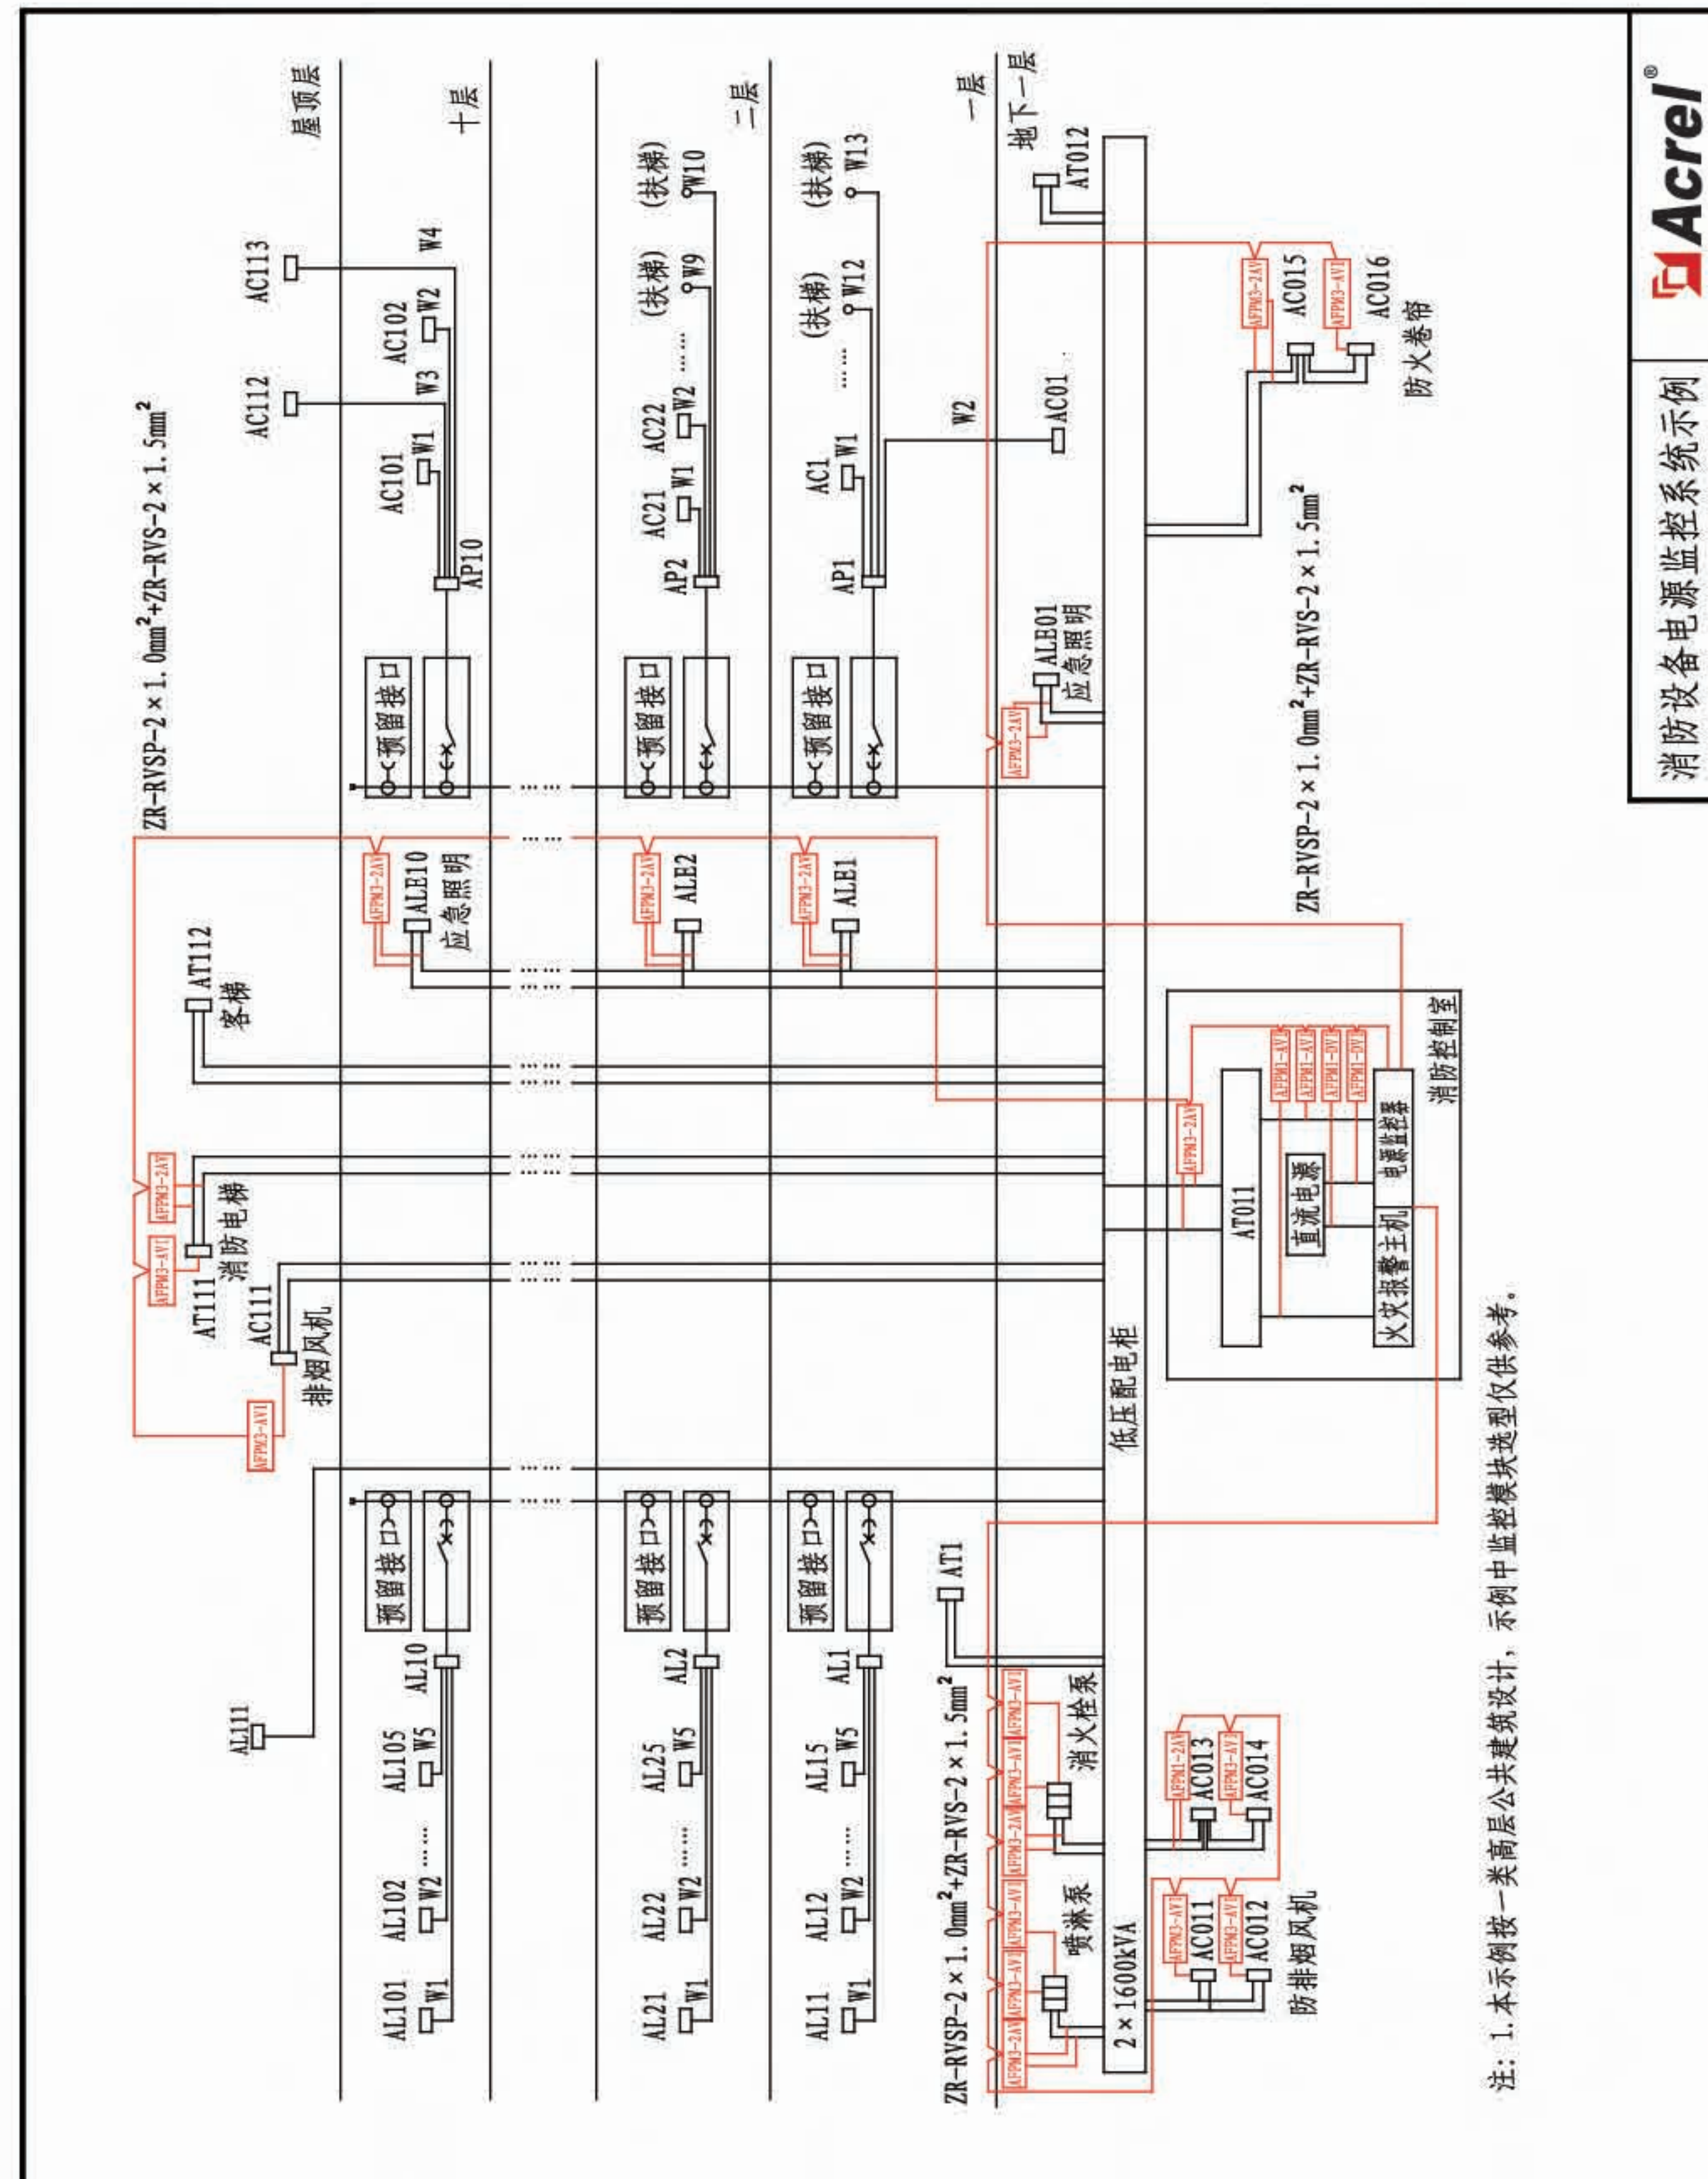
Acrel®

消防设备电源监控系统示例

屋顶层

十层

二层

一层

地下一层

ZR-RVSP-2×1.0mm²+ZR-RVS-2×1.5mm²

AC112 AC113

AC101 W1 W3 AC102 W2 W4

AP10

AC21 W1 AC22 W2 …… (扶梯) W9 (扶梯) W10

AP2

AC1 W1 …… (扶梯) W12 (扶梯) W13

AP1

W2 AC01

AT012

AFPM3-2AV AC015 AFPM3-AV AC016 防火卷帘

预留接口

ALE01 应急照明 AFPM3-2AV

ZR-RVSP-2×1.0mm²+ZR-RVS-2×1.5mm²

AFPM3-2AV ALE10 应急照明

AFPM3-2AV ALE2

AFPM3-2AV ALE1

AT112 客梯

消防控制室

AFPM3-AV AFPM3-AV AFPM3-DV AFPM3-DV

电源监控器

AFPM3-2AV

AT011

直流电源

火灾报警主机

AFPM3-2AV AFPM3-AV AT111 消防电梯

AC111 排烟风机

AFPM3-AV

低压配电柜

AL111

预留接口

AL101 W1 AL102 W2 …… AL105 W5 AL10

AL21 W1 AL22 W2 …… AL25 W5 AL2

AL11 W1 AL12 W2 …… AL15 W5 AL1

AT1

ZR-RVSP-2×1.0mm²+ZR-RVS-2×1.5mm²

AFPM3-2AV AFPM3-AV AFPM3-AV AFPM3-2AV AFPM3-AV AFPM3-AV

喷淋泵 消火栓泵

AFPM3-2AV AC013 AFPM3-AV AC014

AFPM3-AV AC011 AFPM3-AV AC012 防排烟风机

2×1600kVA

注：1.本示例按一类高层公共建筑设计，示例中监控模块选型仅供参考。